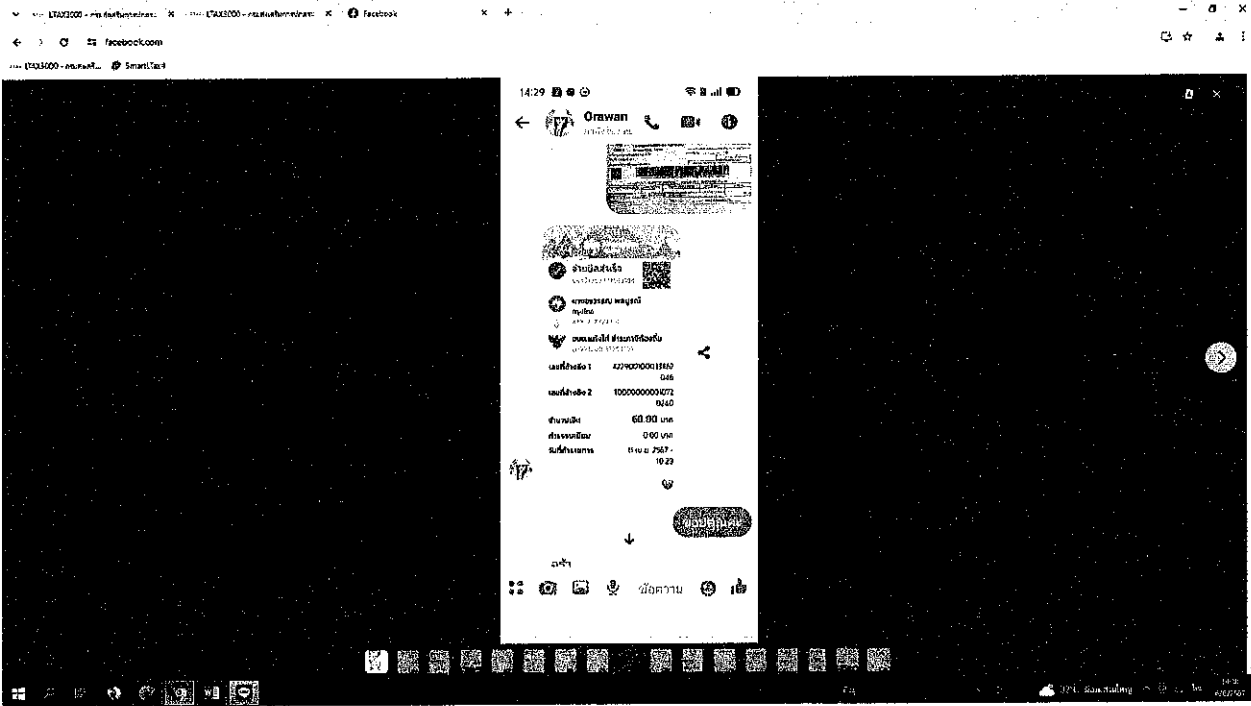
LTAX3000 - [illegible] × LTAX3000 - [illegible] × Facebook ×

facebook.com

LTAX3000 - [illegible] SmartTax

14:29

Orawan

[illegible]

จ่ายบิลสำเร็จ

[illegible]

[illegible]

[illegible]

เลขที่อ้างอิง 1 4229007000013882 046

เลขที่อ้างอิง 2 1000000000071 0240

จำนวนเงิน 60.00 บาท

ค่าธรรมเนียม 0.00 บาท

วันที่ทำรายการ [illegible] 2567 - 10:23

ขอบคุณค่ะ

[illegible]

ข้อความ